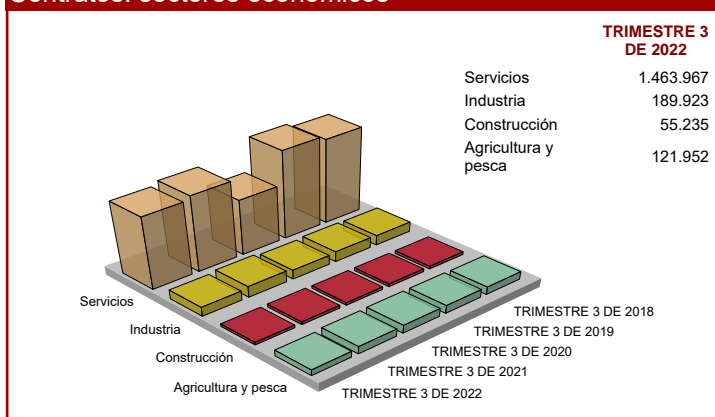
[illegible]

TRIMESTRE 3 DE 2022

| | |
|---|---|
| Servicios | 1.463.967 |
| Industria | 189.923 |
| Construcción | 55.235 |
| Agricultura y pesca | 121.952 |

Servicios
Industria
Construcción
Agricultura y pesca

TRIMESTRE 3 DE 2018
TRIMESTRE 3 DE 2019
TRIMESTRE 3 DE 2020
TRIMESTRE 3 DE 2021
TRIMESTRE 3 DE 2022